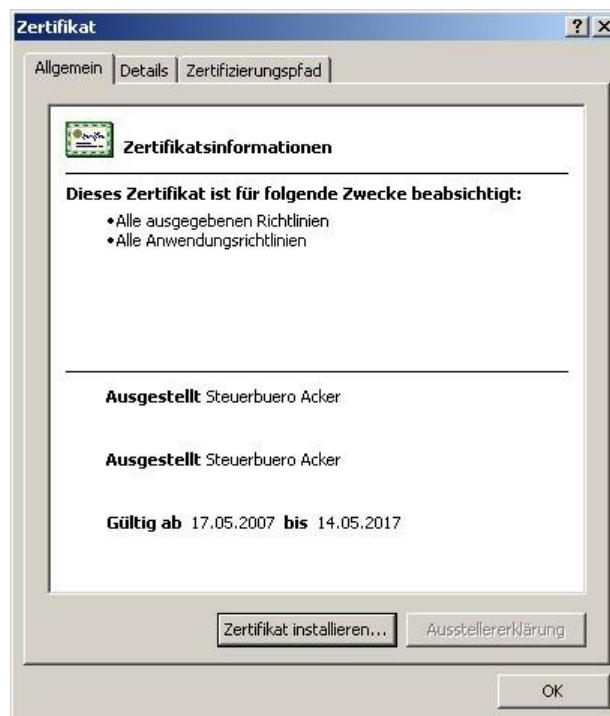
Zertifikat

?

Allgemein | Details | Zertifizierungspfad

Zertifikatsinformationen

Dieses Zertifikat ist für folgende Zwecke beabsichtigt:

•Alle ausgegebenen Richtlinien
•Alle Anwendungsrichtlinien

Ausgestellt Steuerbuero Acker

Ausgestellt Steuerbuero Acker

Gültig ab 17.05.2007 bis 14.05.2017

Zertifikat installieren...

Ausstellererklärung

OK